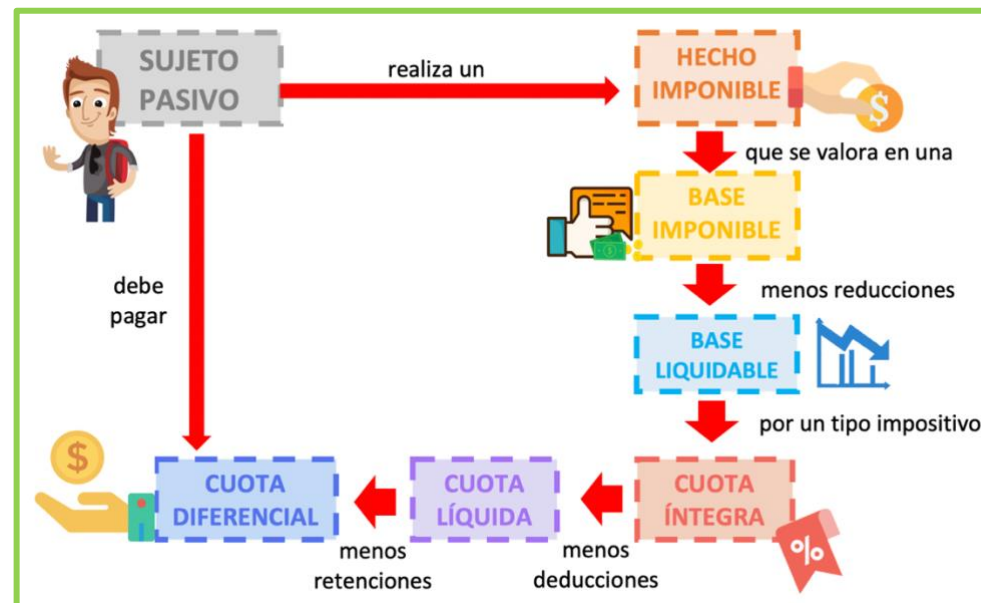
SUJETO PASIVO

realiza un

HECHO IMPONIBLE

$

que se valora en una

BASE IMPONIBLE

menos reducciones

BASE LIQUIDABLE

por un tipo impositivo

debe pagar

$

CUOTA DIFERENCIAL

CUOTA LÍQUIDA

CUOTA ÍNTEGRA

%

menos retenciones

menos deducciones